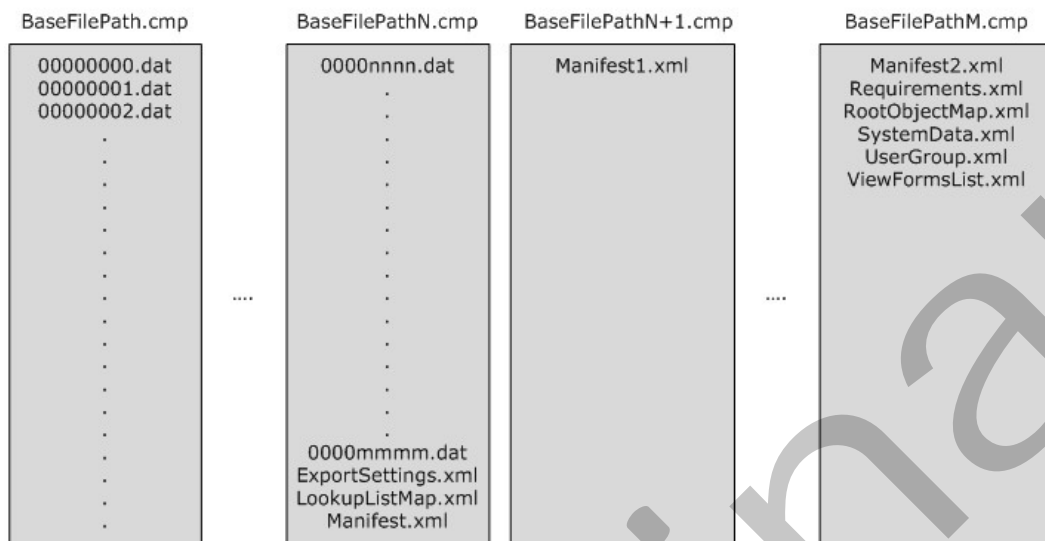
BaseFilePath.cmp

00000000.dat
00000001.dat
00000002.dat
.
.
.
.
.
.
.
.
.
.
.
.
.
.
.
.
.
.

....

BaseFilePathN.cmp

0000nnnn.dat
.
.
.
.
.
.
.
.
.
.
.
.
.
.
.
0000mmmm.dat
ExportSettings.xml
LookupListMap.xml
Manifest.xml

BaseFilePathN+1.cmp

Manifest1.xml

....

BaseFilePathM.cmp

Manifest2.xml
Requirements.xml
RootObjectMap.xml
SystemData.xml
UserGroup.xml
ViewFormsList.xml